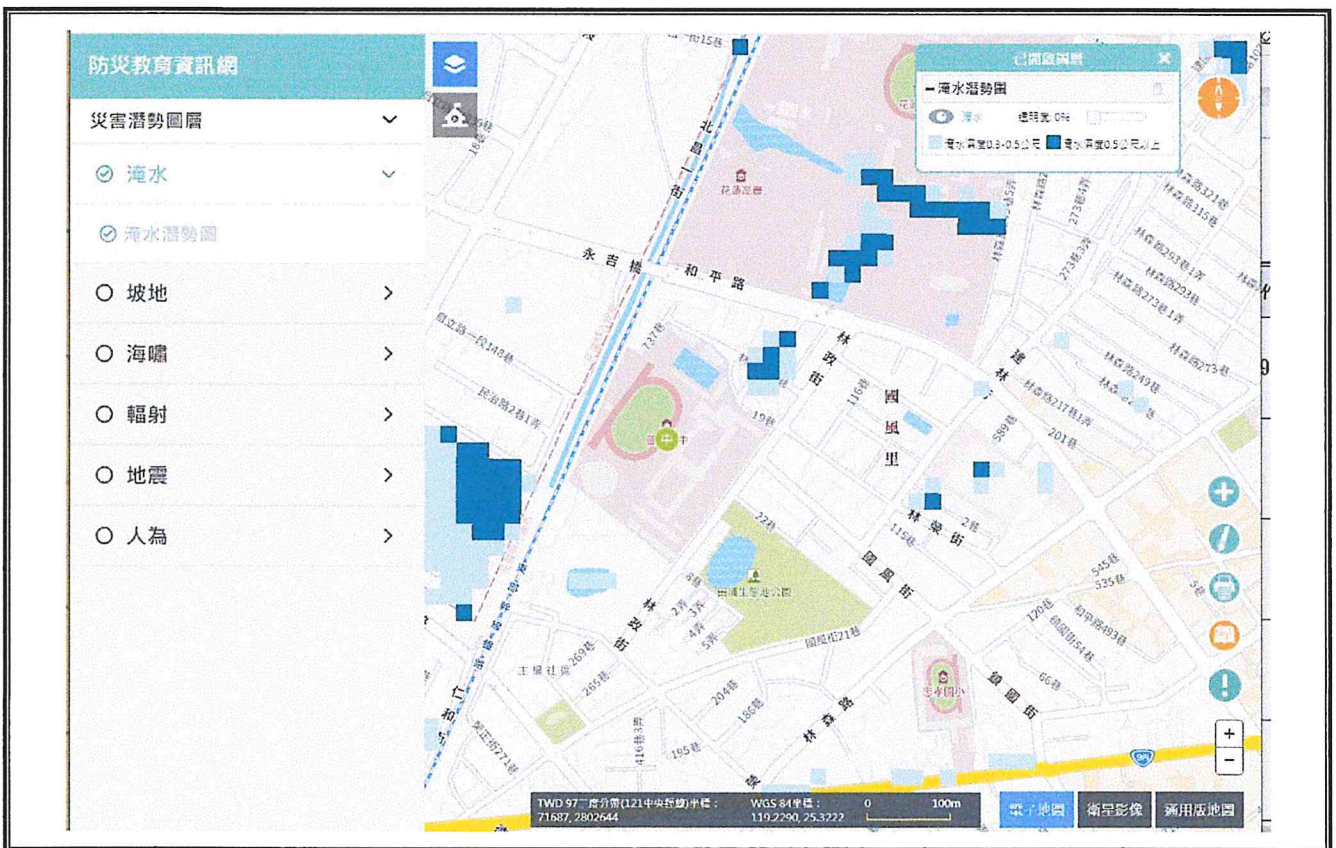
防災教育資訊網

災害潛勢圖層

淹水

淹水潛勢圖

坡地

海嘯

輻射

地震

人為

已開啟圖層

淹水潛勢圖

淹水

透明度: 0%

淹水深度0.3-0.5公尺

淹水深度0.5公尺以上

北昌一街

永吉橋

和平路

林政街

國風里

林榮街

國風街

林森路

建林街

花蓮高商

自立路一段148巷

民治路2巷1弄

19巷

116巷

201巷

589巷

林森路321巷

林森路315巷

林森路293巷

林森路273巷

林森路249巷

林森路217巷1弄

林森路253巷1弄

林森路273巷1弄

273巷

22巷

2巷

115巷

自強生態池公園

國風街21巷

545巷

535巷

120巷

和平路493巷

信義街54巷

66巷

269巷

265巷

204巷

186巷

195巷

416巷3弄

主權社區

TWD 97二度分帶(121中央經線)坐標：
71687, 2802644

WGS 84坐標：
119.2290, 25.3222

0

100m

電子地圖

衛星影像

通用版地圖